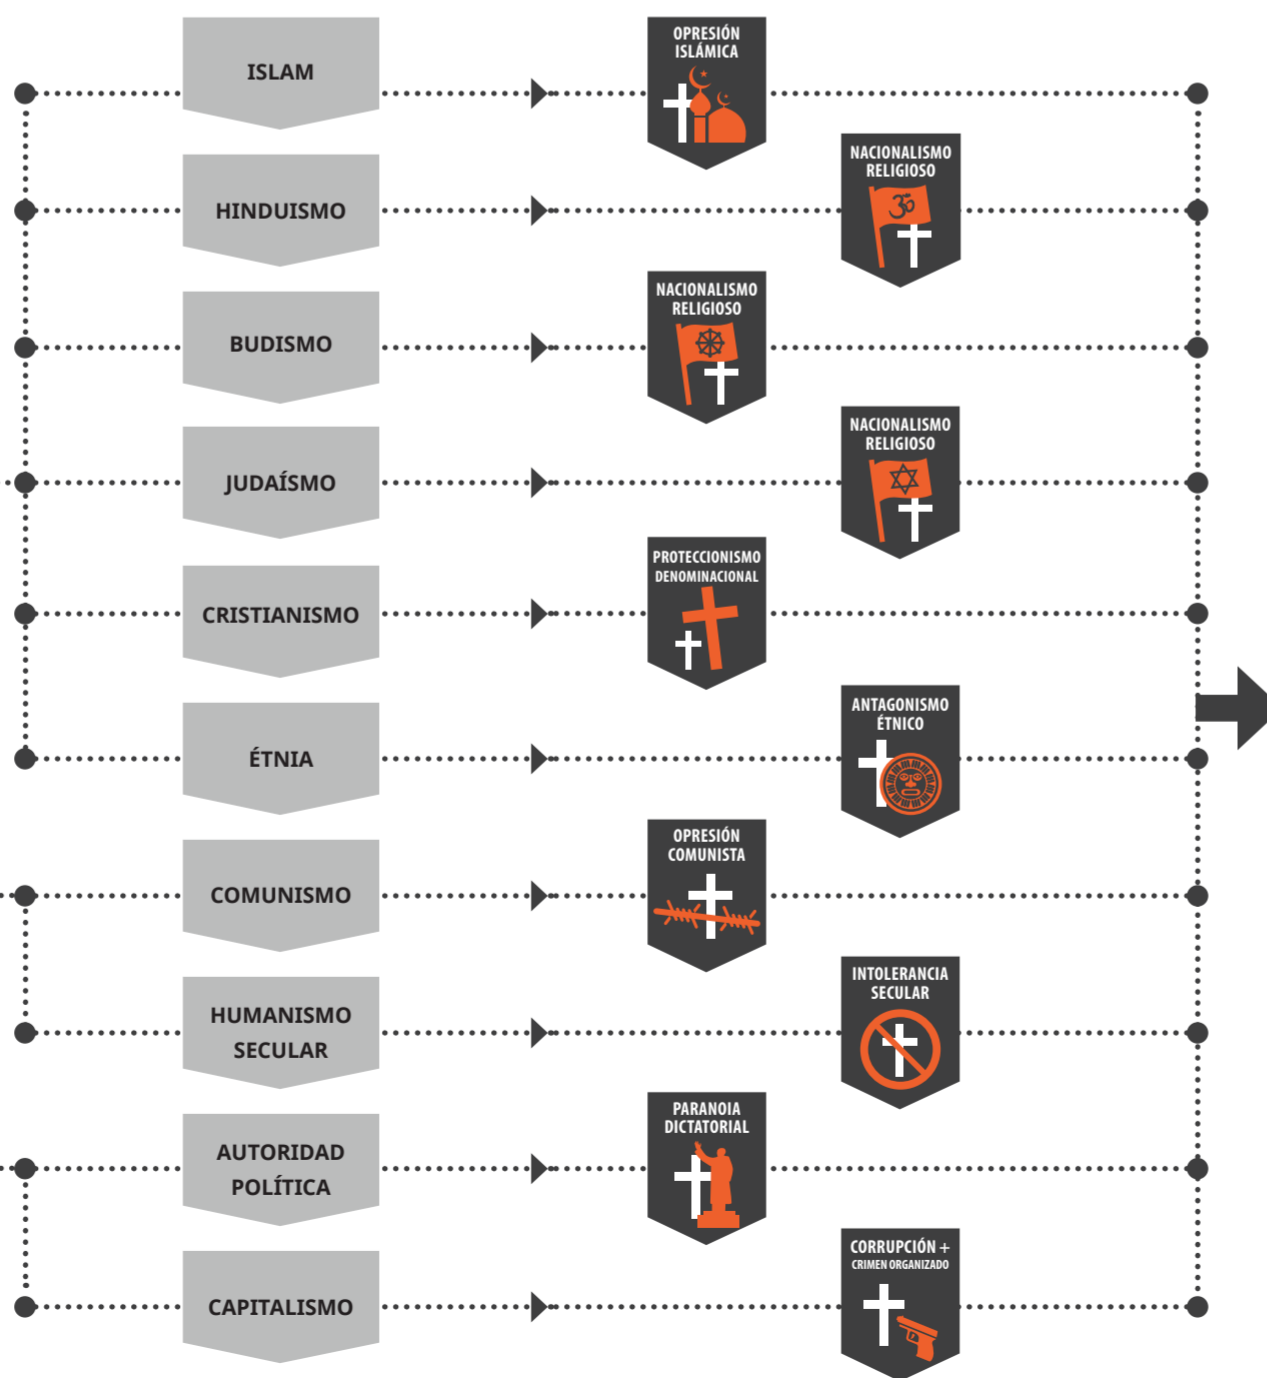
ISLAM

OPRESIÓN ISLÁMICA

HINDUISMO

NACIONALISMO RELIGIOSO

BUDISMO

NACIONALISMO RELIGIOSO

JUDAÍSMO

NACIONALISMO RELIGIOSO

CRISTIANISMO

PROTECCIONISMO DENOMINACIONAL

ÉTNIA

ANTAGONISMO ÉTNICO

COMUNISMO

OPRESIÓN COMUNISTA

HUMANISMO SECULAR

INTOLERANCIA SECULAR

AUTORIDAD POLÍTICA

PARANOIA DICTATORIAL

CAPITALISMO

CORRUPCIÓN + CRIMEN ORGANIZADO